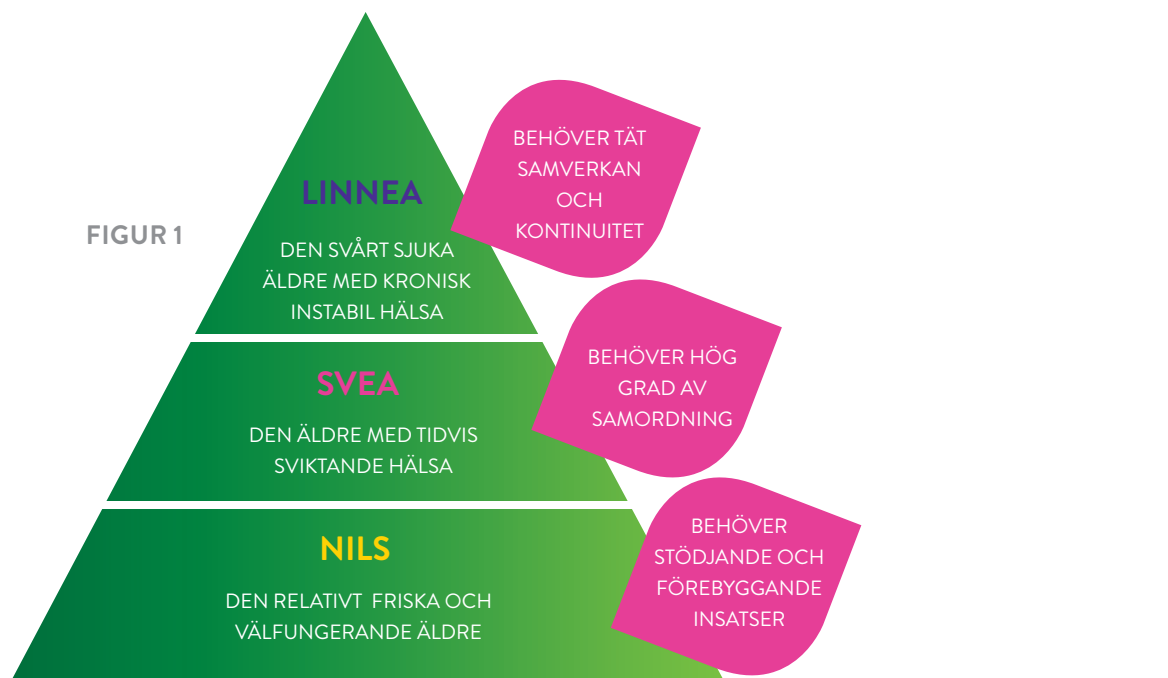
FIGUR 1

LINNEA

DEN SVÅRT SJUKA ÄLDRE MED KRONISK INSTABIL HÄLSA

BEHÖVER TÄT SAMVERKAN OCH KONTINUITET

SVEA

DEN ÄLDRE MED TIDVIS SVIKTANDE HÄLSA

BEHÖVER HÖG GRAD AV SAMORDNING

NILS

DEN RELATIVT FRISKA OCH VÄLFUNGERANDE ÄLDRE

BEHÖVER STÖDJANDE OCH FÖREBYGGANDE INSATSER